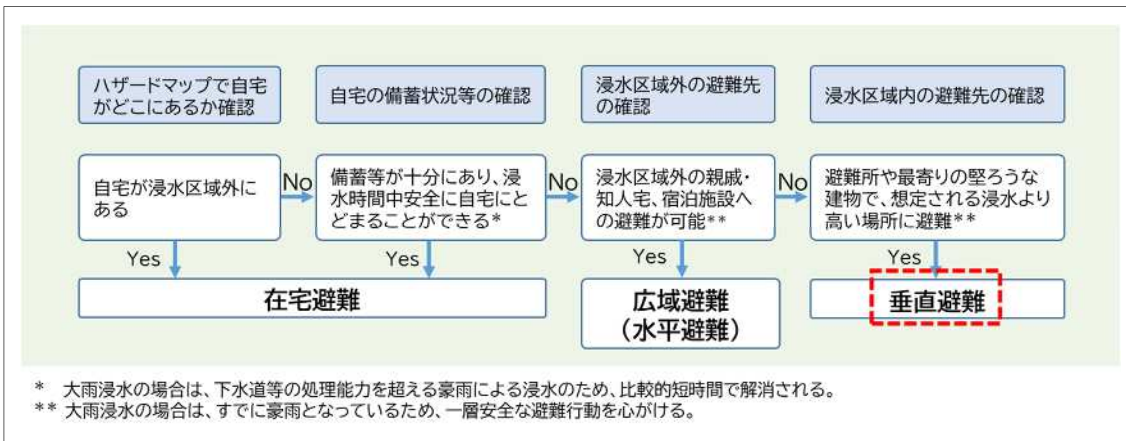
ハザードマップで自宅がどこにあるか確認

自宅の備蓄状況等の確認

浸水区域外の避難先の確認

浸水区域内の避難先の確認

自宅が浸水区域外にある

No

備蓄等が十分にあり、浸水時間中安全に自宅にとどまることができる*

No

浸水区域外の親戚・知人宅、宿泊施設への避難が可能**

No

避難所や最寄りの堅ろうな建物で、想定される浸水より高い場所に避難**

Yes

Yes

Yes

Yes

在宅避難

広域避難
（水平避難）

垂直避難

* 大雨浸水の場合は、下水道等の処理能力を超える豪雨による浸水のため、比較的短時間で解消される。
** 大雨浸水の場合は、すでに豪雨となっているため、一層安全な避難行動を心がける。